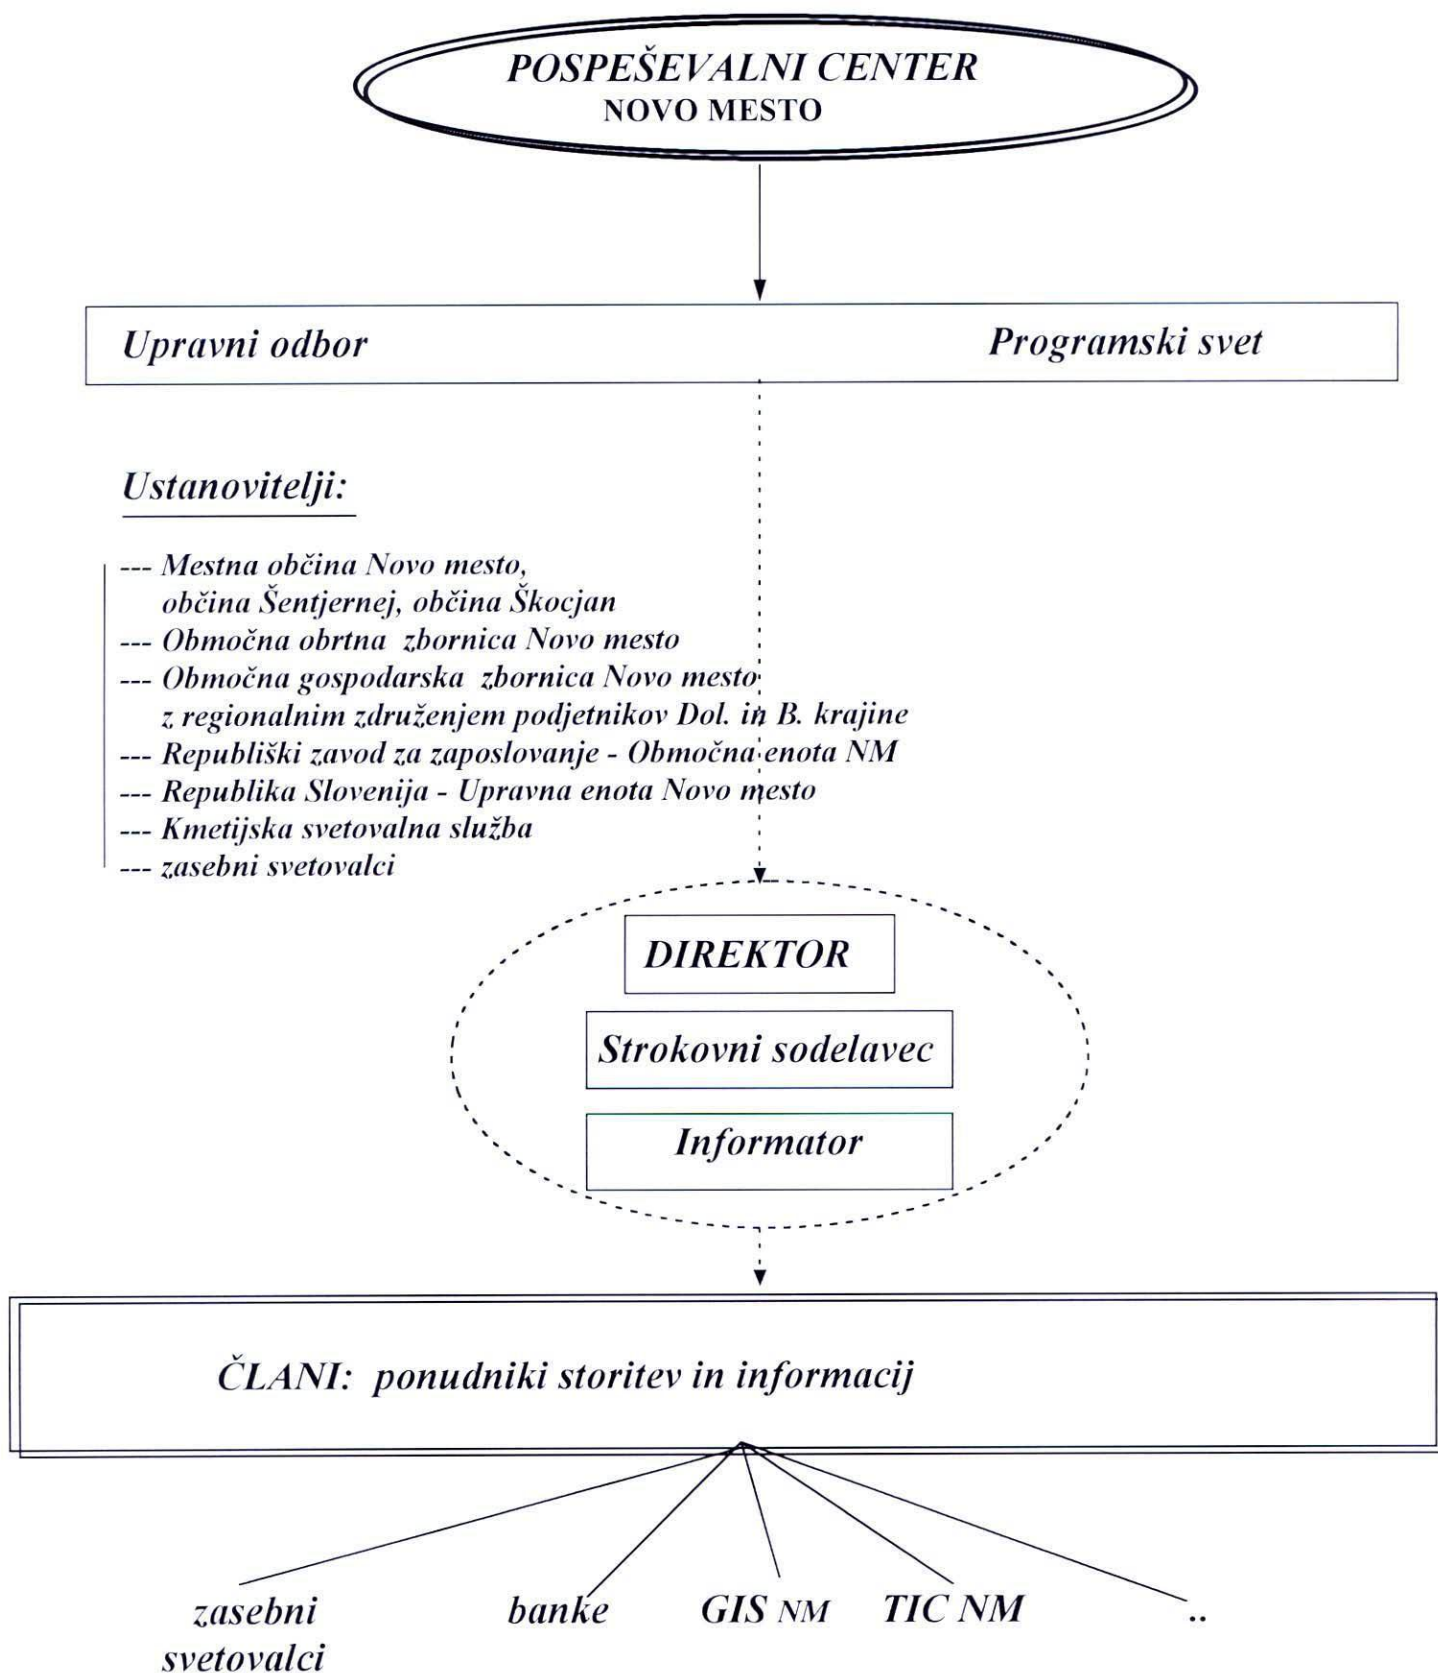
POSPEŠEVALNI CENTER
NOVO MESTO

Upravni odbor

Programski svet

Ustanovitelji:

--- Mestna občina Novo mesto, občina Šentjernej, občina Škocjan
--- Območna obrtna zbornica Novo mesto
--- Območna gospodarska zbornica Novo mesto z regionalnim združenjem podjetnikov Dol. in B. krajine
--- Republiški zavod za zaposlovanje - Območna enota NM
--- Republika Slovenija - Upravna enota Novo mesto
--- Kmetijska svetovalna služba
--- zasebni svetovalci

DIREKTOR

Strokovni sodelavec

Informator

ČLANI: ponudniki storitev in informacij

zasebni svetovalci

banke

GIS NM

TIC NM

..